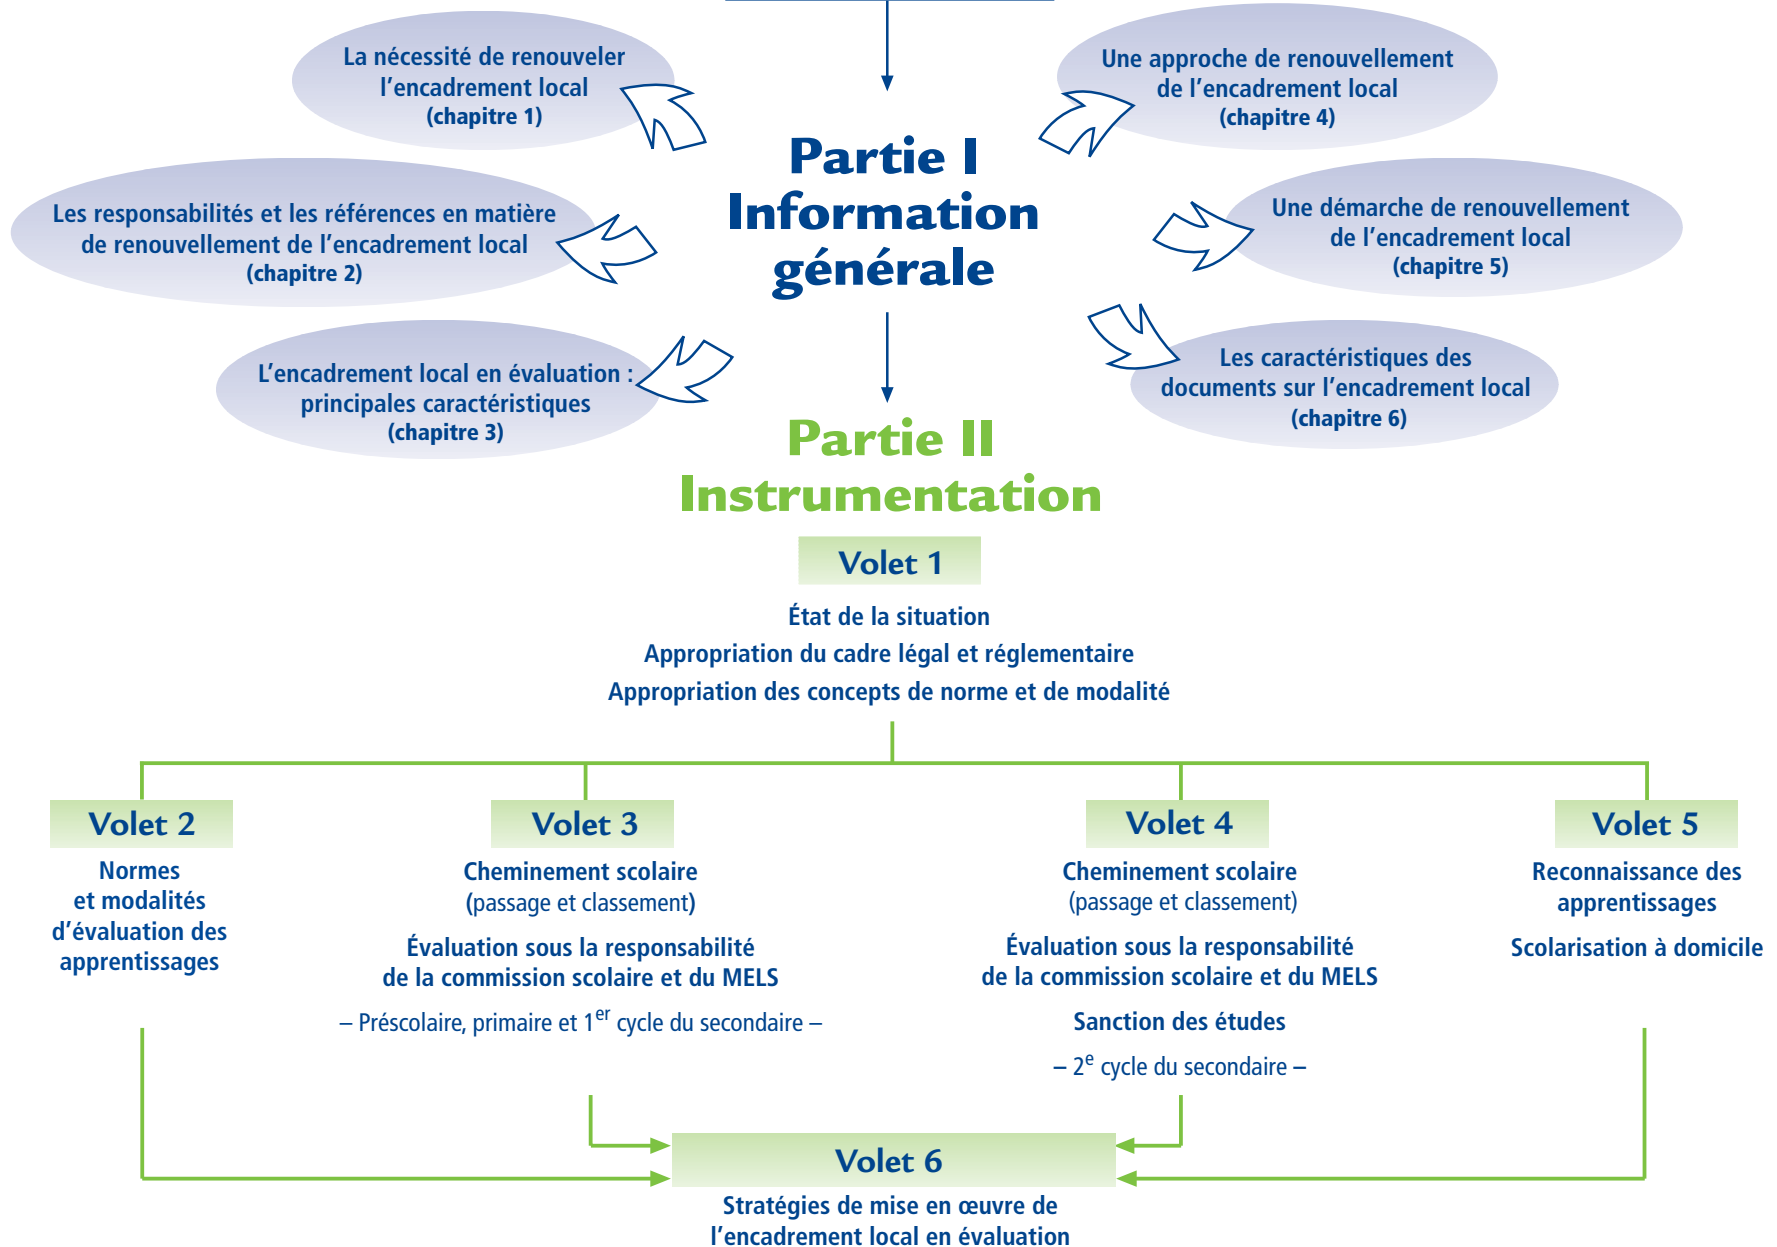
La nécessité de renouveler l'encadrement local
(chapitre 1)

Les responsabilités et les références en matière de renouvellement de l'encadrement local
(chapitre 2)

L'encadrement local en évaluation : principales caractéristiques
(chapitre 3)

Partie I
Information générale

Une approche de renouvellement de l'encadrement local
(chapitre 4)

Une démarche de renouvellement de l'encadrement local
(chapitre 5)

Les caractéristiques des documents sur l'encadrement local
(chapitre 6)

Partie II
Instrumentation

Volet 1
État de la situation
Appropriation du cadre légal et réglementaire
Appropriation des concepts de norme et de modalité

Volet 2
Normes et modalités d'évaluation des apprentissages

Volet 3
Cheminement scolaire
(passage et classement)
Évaluation sous la responsabilité de la commission scolaire et du MELS
– Préscolaire, primaire et 1$^{er}$ cycle du secondaire –

Volet 4
Cheminement scolaire
(passage et classement)
Évaluation sous la responsabilité de la commission scolaire et du MELS
Sanction des études
– 2$^{e}$ cycle du secondaire –

Volet 5
Reconnaissance des apprentissages
Scolarisation à domicile

Volet 6
Stratégies de mise en œuvre de l'encadrement local en évaluation